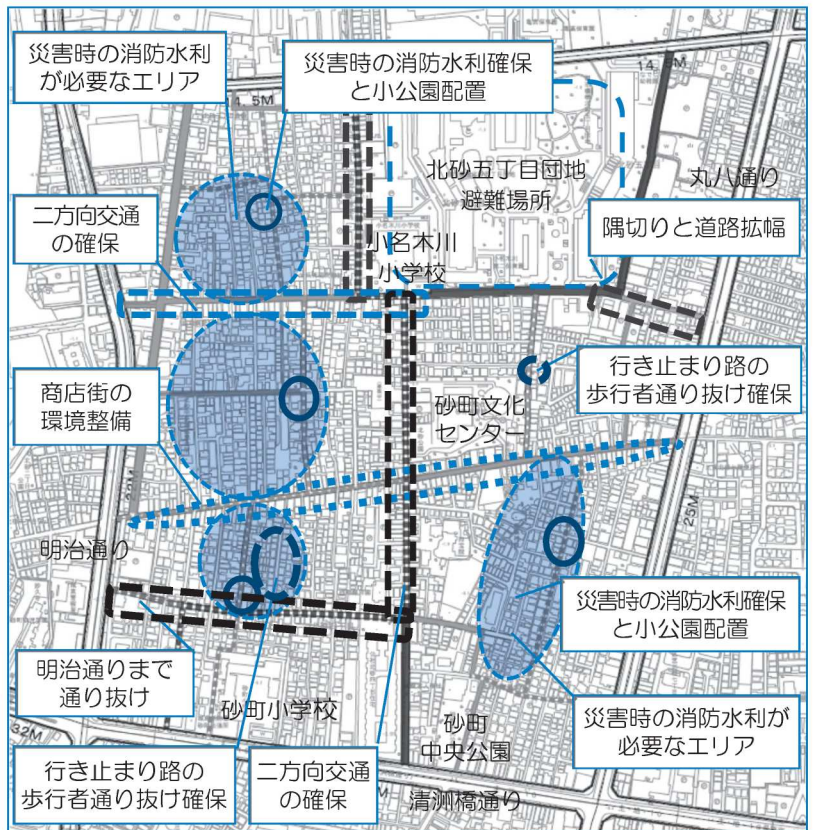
災害時の消防水利が必要なエリア

災害時の消防水利確保と小公園配置

14.5M

14.5M

北砂五丁目団地避難場所

丸八通り

二方向交通の確保

隅切りと道路拡幅

小名木川小学校

行き止まり路の歩行者通り抜け確保

商店街の環境整備

砂町文化センター

25M

明治通り

災害時の消防水利確保と小公園配置

明治通りまで通り抜け

砂町小学校

災害時の消防水利が必要なエリア

砂町中央公園

32M

行き止まり路の歩行者通り抜け確保

二方向交通の確保

清洲橋通り